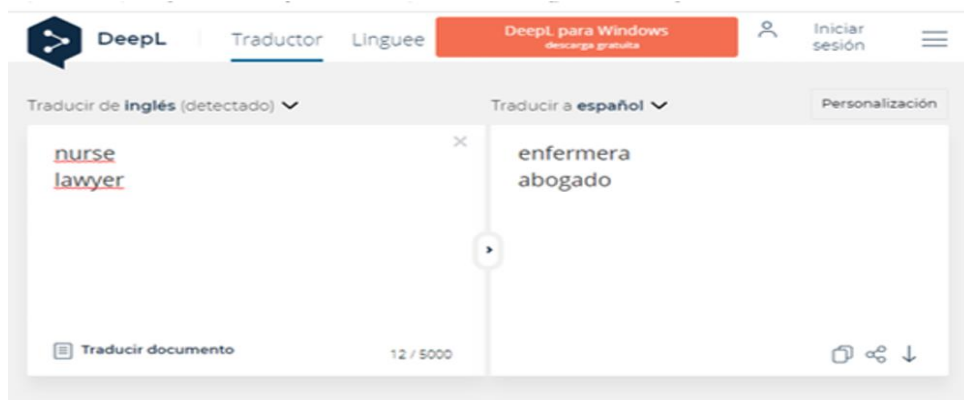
DeepL Traductor Linguee

DeepL para Windows
descarga gratuita

Iniciar sesión

Traducir de inglés (detectado)

Traducir a español

Personalización

nurse
lawyer

enfermera
abogado

Traducir documento

12 / 5000